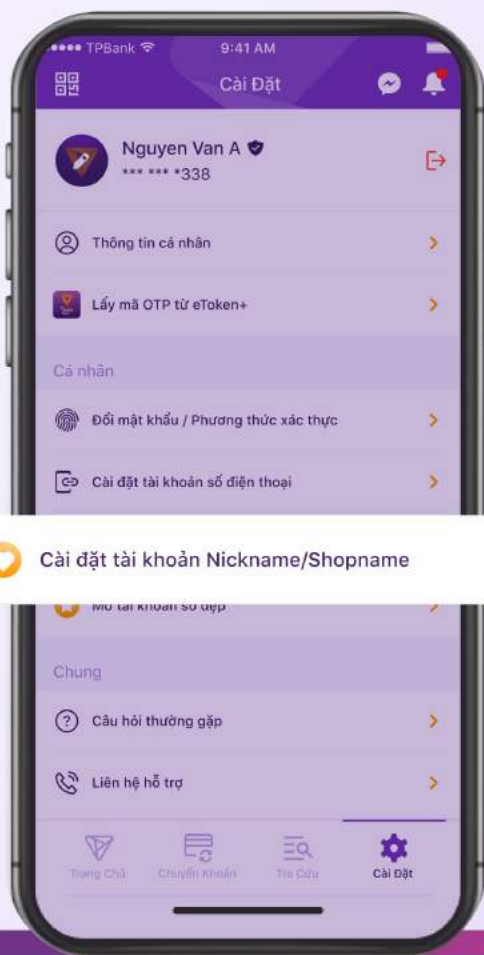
TPBank 9:41 AM

Cài Đặt

Nguyen Van A
*** *** *338

Thông tin cá nhân

Lấy mã OTP từ eToken+

Cá nhân

Đổi mật khẩu / Phương thức xác thực

Cài đặt tài khoản số điện thoại

Cài đặt tài khoản Nickname/Shopname

Mở tài khoản số đẹp

Chung

Câu hỏi thường gặp

Liên hệ hỗ trợ

Trang Chủ
Chuyển Khoản
Tra Cứu
Cài Đặt